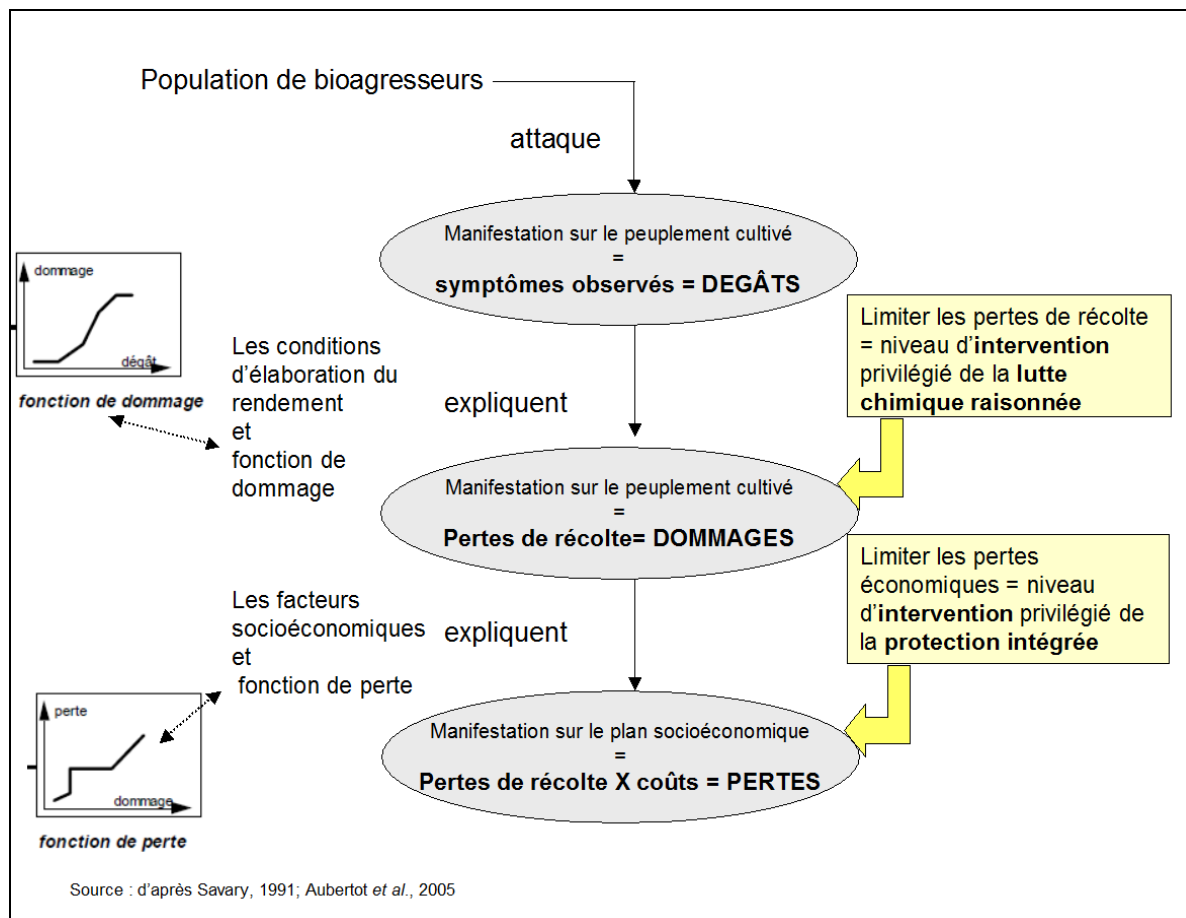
Population de bioagresseurs

attaque

Manifestation sur le peuplement cultivé
=
symptômes observés = DEGÂTS

dommage

dégât

fonction de dommage

Les conditions d'élaboration du rendement
et
fonction de dommage

expliquent

Limiter les pertes de récolte = niveau d'intervention privilégié de la lutte chimique raisonnée

Manifestation sur le peuplement cultivé
=
Pertes de récolte= DOMMAGES

Limiter les pertes économiques = niveau d'intervention privilégié de la protection intégrée

Les facteurs socioéconomiques
et
fonction de perte

expliquent

perte

dommage

fonction de perte

Manifestation sur le plan socioéconomique
=
Pertes de récolte X coûts = PERTES

Source : d'après Savary, 1991; Aubertot et al., 2005